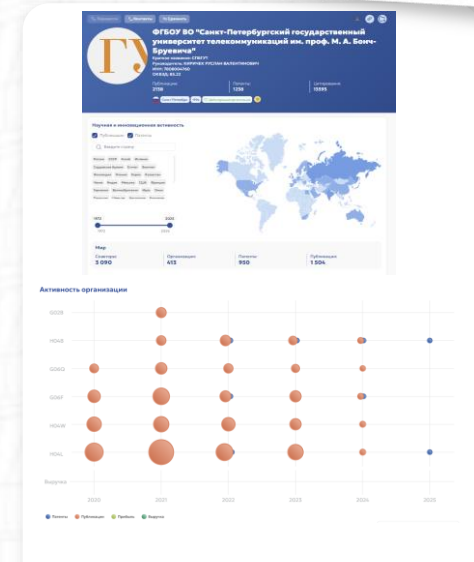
ФГБОУ ВО "Санкт-Петербургский государственный университет телекоммуникаций им. проф. М. А. Бонч-Бруевича"

ГУ

Публикации
2158

Патенты
1258

Цитирования
15595

Санкт-Петербург

Научная и инновационная активность

Публикации
Патенты

Введите страну

Россия
США
Китай
Индия

1970
2024

Мир

Соавторы
5 090

Организации
413

Патенты
950

Публикации
1 504

Активность организации

G02B
H04B
G06Q
G06F
H04W
H04L
Выручка

2020
2021
2022
2023
2024
2025

Патенты
Публикации
Прибыль
Выручка